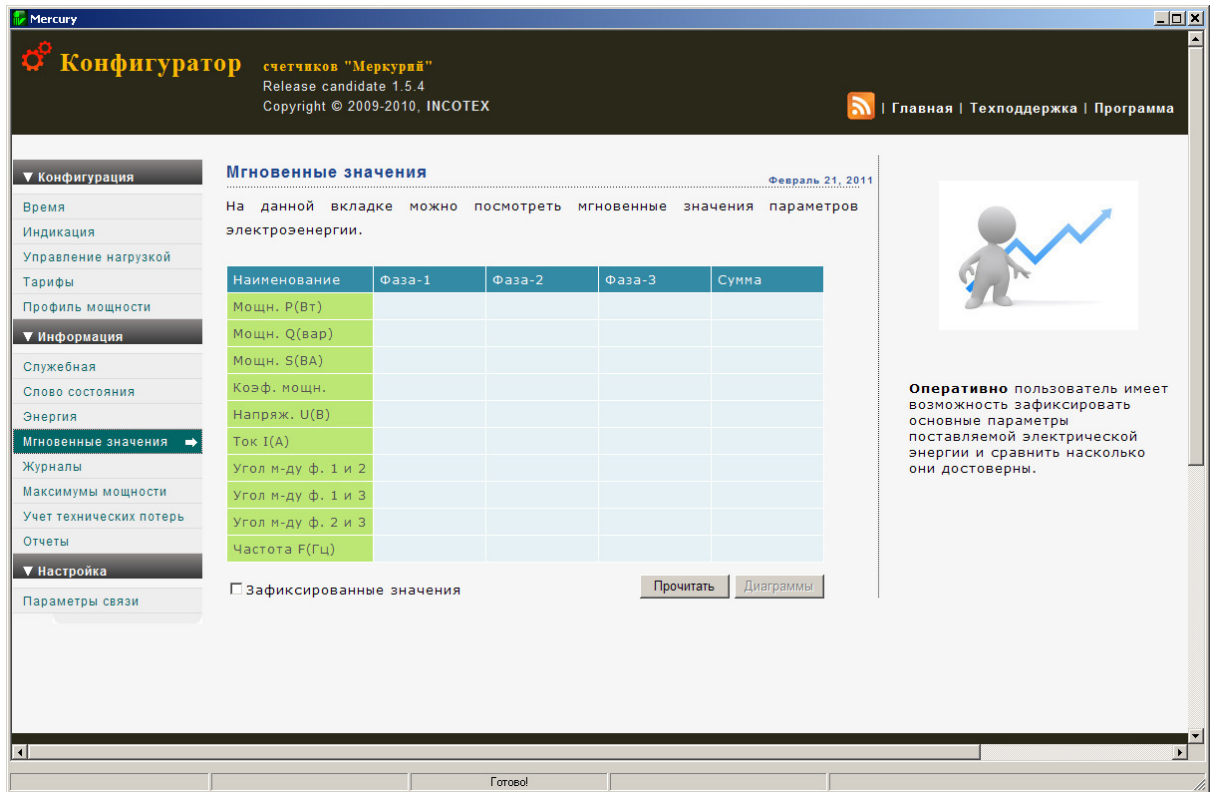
Mercury

Конфигуратор счетчиков "Меркурий"
Release candidate 1.5.4
Copyright © 2009-2010, INCOTEX

| Главная | Техподдержка | Программа

▼ Конфигурация
Время
Индикация
Управление нагрузкой
Тарифы
Профиль мощности
▼ Информация
Служебная
Слово состояния
Энергия
Мгновенные значения
Журналы
Максимумы мощности
Учет технических потерь
Отчеты
▼ Настройка
Параметры связи

Мгновенные значения

Февраль 21, 2011

На данной вкладке можно посмотреть мгновенные значения параметров электроэнергии.

| Наименование | Фаза-1 | Фаза-2 | Фаза-3 | Сумма |
|---|---|---|---|---|
| Мощн. P(Вт) | | | | |
| Мощн. Q(вар) | | | | |
| Мощн. S(ВА) | | | | |
| Коэф. мощн. | | | | |
| Напряж. U(В) | | | | |
| Ток I(А) | | | | |
| Угол м-ду ф. 1 и 2 | | | | |
| Угол м-ду ф. 1 и 3 | | | | |
| Угол м-ду ф. 2 и 3 | | | | |
| Частота F(Гц) | | | | |

Зафиксированные значения

Прочитать
Диаграммы

Оперативно пользователь имеет возможность зафиксировать основные параметры поставляемой электрической энергии и сравнить насколько они достоверны.

Готово!